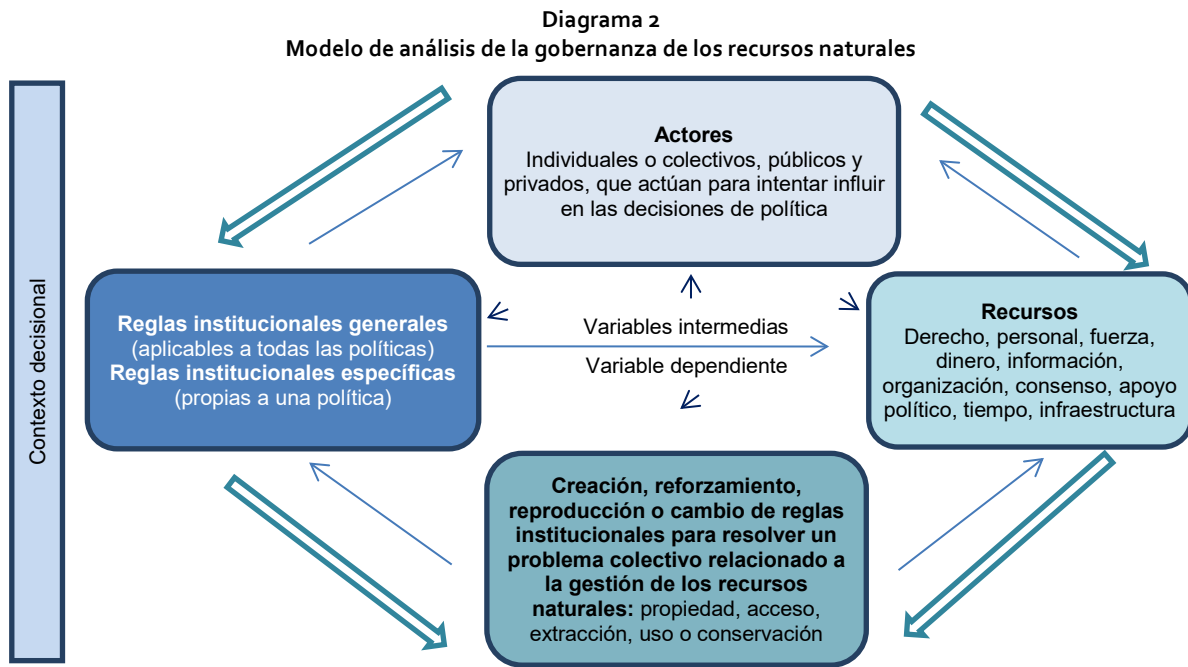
Diagrama 2
Modelo de análisis de la gobernanza de los recursos naturales

Contexto decisional

Actores
Individuales o colectivos, públicos y privados, que actúan para intentar influir en las decisiones de política

Reglas institucionales generales
(aplicables a todas las políticas)
Reglas institucionales específicas
(propias a una política)

Variables intermedias

Variable dependiente

Recursos
Derecho, personal, fuerza, dinero, información, organización, consenso, apoyo político, tiempo, infraestructura

Creación, reforzamiento, reproducción o cambio de reglas institucionales para resolver un problema colectivo relacionado a la gestión de los recursos naturales: propiedad, acceso, extracción, uso o conservación